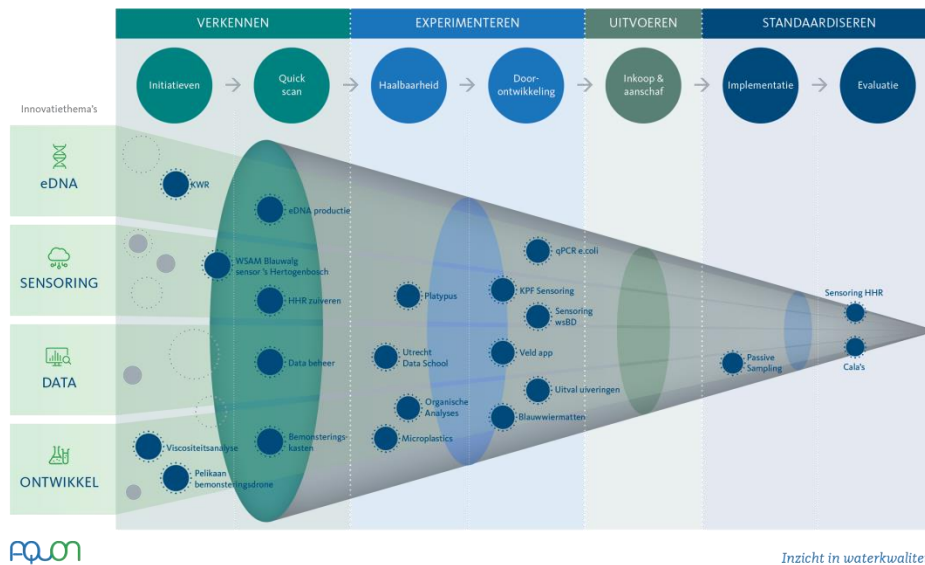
VERKENNEN

EXPERIMENTEREN

UITVOEREN

STANDAARDISEREN

Initiatieven

Quick scan

Haalbaarheid

Doorontwikkeling

Inkoop & aanschaf

Implementatie

Evaluatie

Innovatiethema's

eDNA

SENSORING

DATA

ONTWIKKEL

KWR

eDNA productie

WSAM Blauwalg sensor 's Hertogenbosch

HHR zuiveren

Data beheer

Bemonsteringskasten

Viscositeitsanalyse

Pelikaan bemonsteringsdrone

Platypus

Utrecht Data School

Organische Analyses

Microplastics

qPCR e.coli

KPF Sensoring

Sensoring wsBD

Veld app

Uitval uiveringen

Blauwwiermatten

Passive Sampling

Sensoring HHR

Cala's

AQUON

Inzicht in waterkwalite